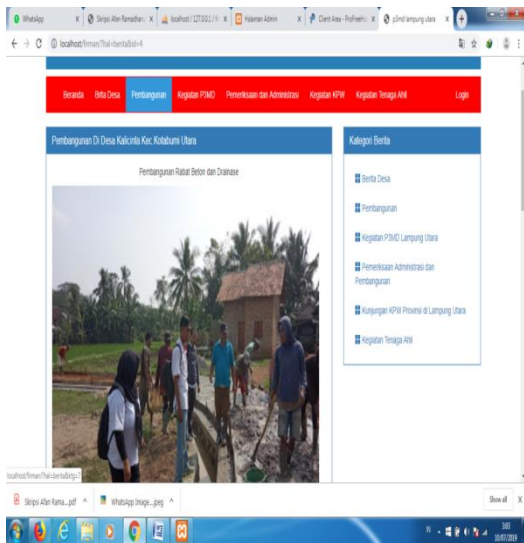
WhatsApp | Skripsi Afan Ramadhan | localhost / 127.0.0.1 / fir | Halaman Admin | Client Area - ProFreeHo | p3md lampung utara

localhost/firman/?hal=berita&id=4

Beranda | Brita Desa | Pembangunan | Kegiatan P3MD | Pemeriksaan dan Administrasi | Kegiatan KPW | Kegiatan Tenaga Ahli | Login

Pembangunan Di Desa Kalicinta Kec. Kotabumi Utara

Pembangunan Rabat Beton dan Drainase

Kategori Berita

Berita Desa

Pembangunan

Kegiatan P3MD Lampung Utara

Pemeriksaan Administrasi dan Pembangunan

Kunjungan KPW Provinsi di Lampung Utara

Kegiatan Tenaga Ahli

localhost/firman/?hal=berita&id=

Skripsi Afan Rama....pdf | WhatsApp Image....jpeg | Show all

10/07/2019